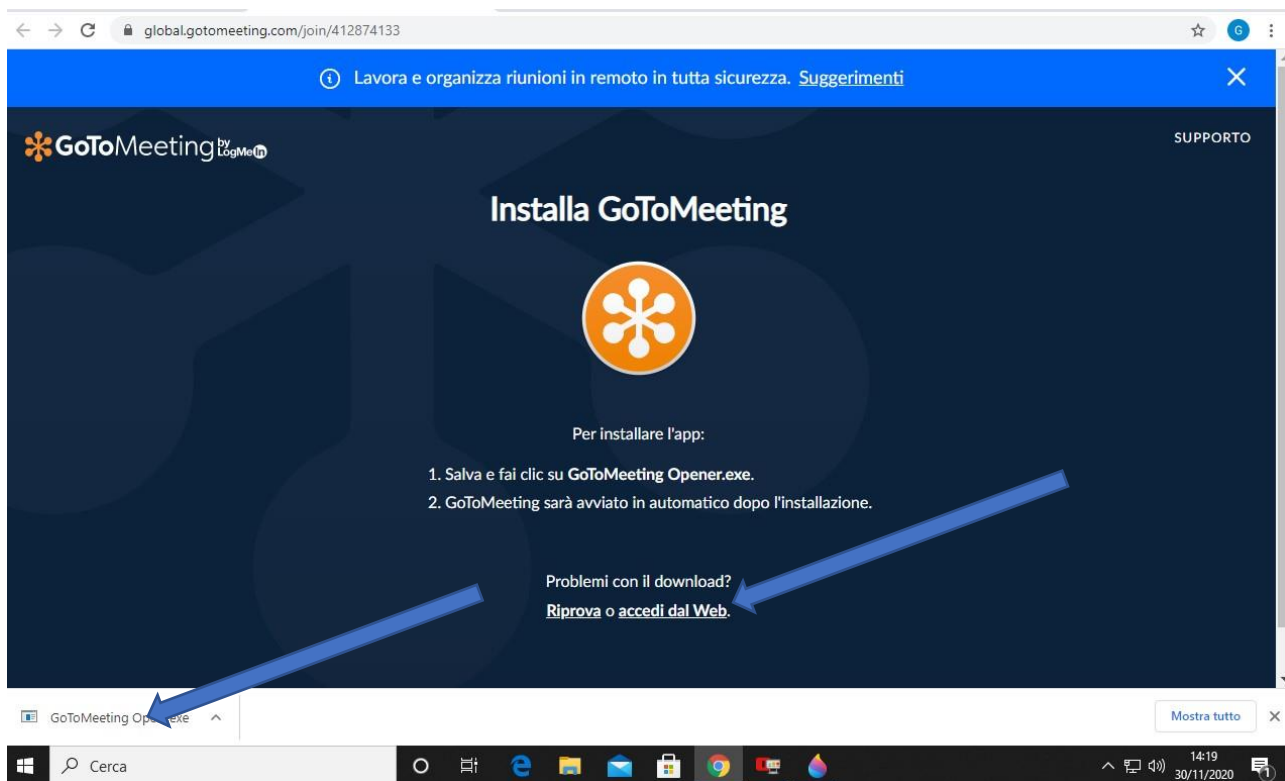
global.gotomeeting.com/join/412874133

Lavora e organizza riunioni in remoto in tutta sicurezza. Suggerimenti

GoToMeeting by LogMeIn

SUPPORTO

Installa GoToMeeting

Per installare l'app:

1. Salva e fai clic su GoToMeeting Opener.exe.
2. GoToMeeting sarà avviato in automatico dopo l'installazione.

Problemi con il download?
Riprova o accedi dal Web.

GoToMeeting Op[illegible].exe

Mostra tutto

Cerca

14:19
30/11/2020